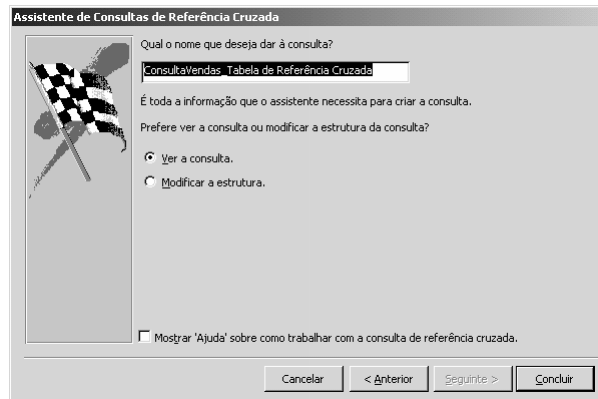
Assistente de Consultas de Referência Cruzada

Qual o nome que deseja dar à consulta?

ConsultaVendas_Tabela de Referência Cruzada

É toda a informação que o assistente necessita para criar a consulta.

Prefere ver a consulta ou modificar a estrutura da consulta?

Ver a consulta.

Modificar a estrutura.

Mostrar 'Ajuda' sobre como trabalhar com a consulta de referência cruzada.

Cancelar | < Anterior | Seguinte > | Concluir